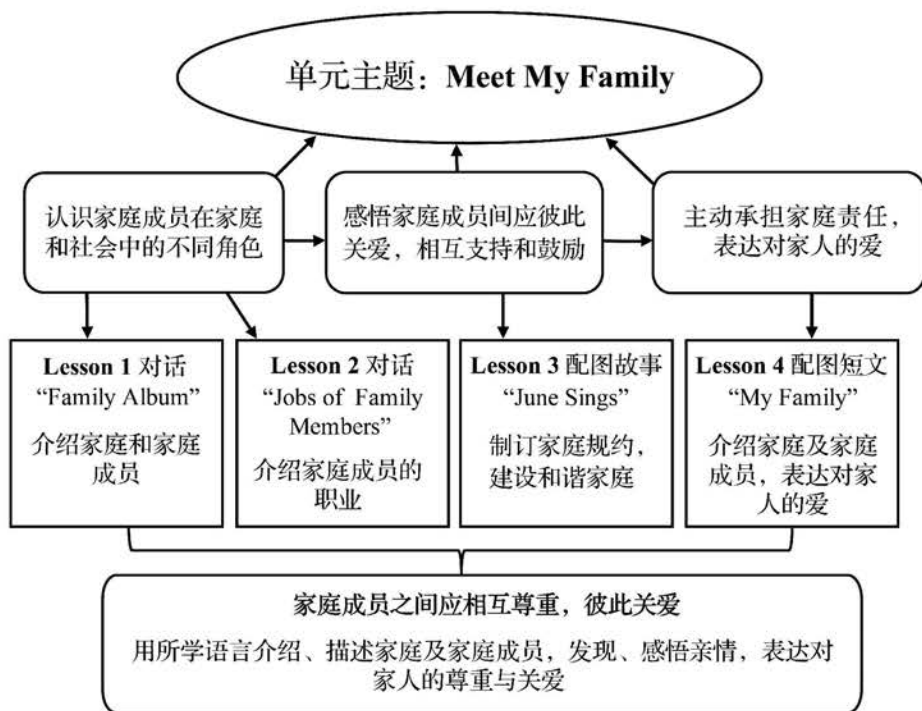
单元主题：Meet My Family

认识家庭成员在家庭和社会中的不同角色

感悟家庭成员间应彼此关爱，相互支持和鼓励

主动承担家庭责任，表达对家人的爱

Lesson 1 对话
“Family Album”
介绍家庭和家庭成员

Lesson 2 对话
“Jobs of Family Members”
介绍家庭成员的职业

Lesson 3 配图故事
“June Sings”
制订家庭规约，建设和谐家庭

Lesson 4 配图短文
“My Family”
介绍家庭及家庭成员，表达对家人的爱

家庭成员之间应相互尊重，彼此关爱
用所学语言介绍、描述家庭及家庭成员，发现、感悟亲情，表达对家人的尊重与关爱